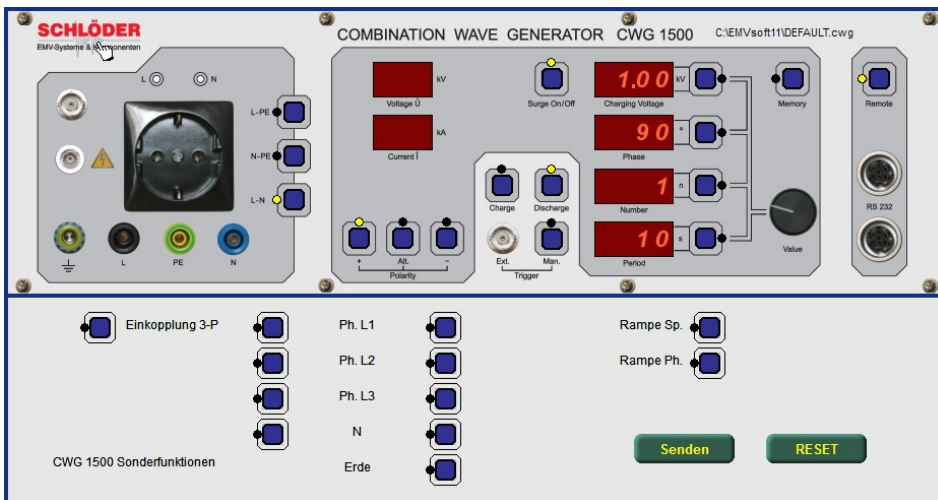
SCHLÖDER
EMV-Systeme & Komponenten

COMBINATION WAVE GENERATOR CWG 1500
C:\EMVsoft11\DEFAULT.cwg

L N

L-PE
N-PE
L-N

L PE N

kV
Voltage Û
kA
Current Î

Surge On/Off

+ Alt. -
Polarity

Charge Discharge
Ext. Man.
Trigger

1.0 0 kV
Charging Voltage
9 0 °
Phase
1 n
Number
1 0 s
Period

Memory
Value

Remote
RS 232

Einkopplung 3-P

Ph. L1
Ph. L2
Ph. L3
N
Erde

Rampe Sp.
Rampe Ph.

CWG 1500 Sonderfunktionen

Senden
RESET